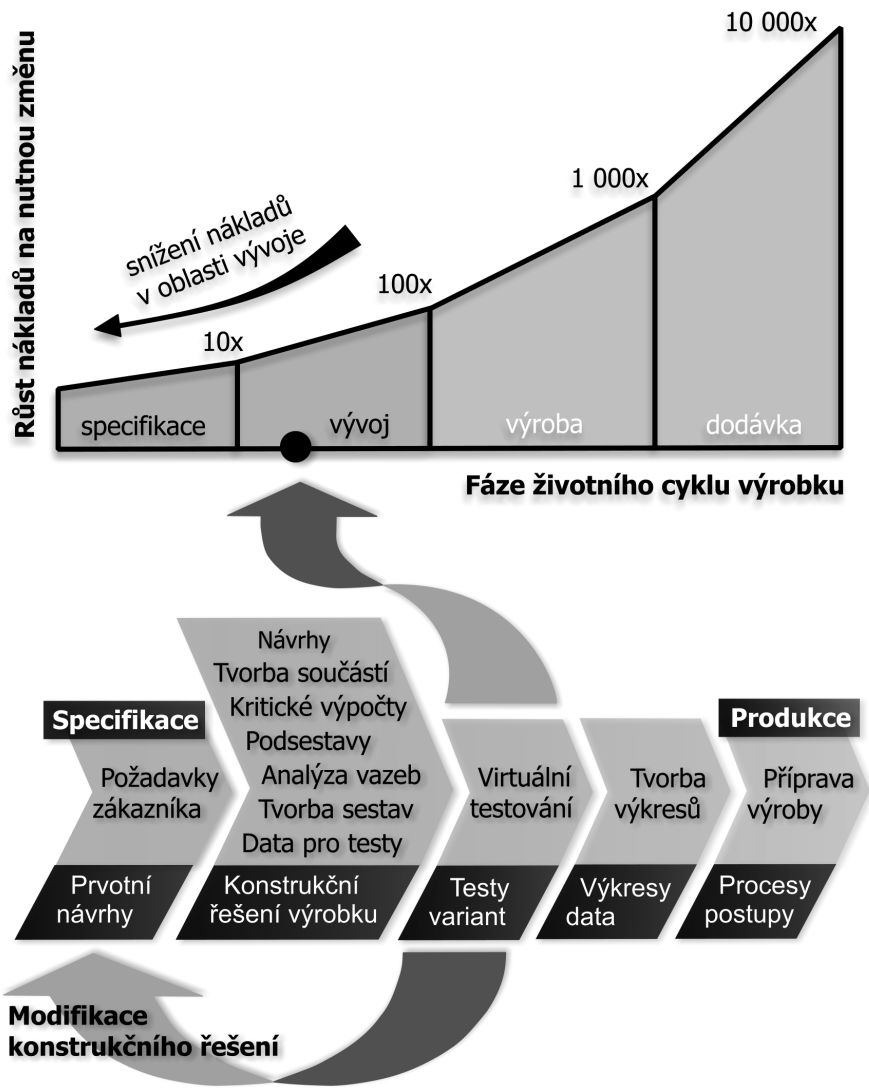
Růst nákladů na nutnou změnu

10 000x

1 000x

100x

10x

snížení nákladů v oblasti vývoje

specifikace

vývoj

výroba

dodávka

Fáze životního cyklu výrobku

Specifikace

Požadavky zákazníka

Návrhy
Tvorba součástí
Kritické výpočty
Podsestavy
Analýza vazeb
Tvorba sestav
Data pro testy

Virtuální testování

Tvorba výkresů

Produkce

Příprava výroby

Prvotní návrhy

Konstrukční řešení výrobku

Testy variant

Výkresy data

Procesy postupy

Modifikace konstrukčního řešení